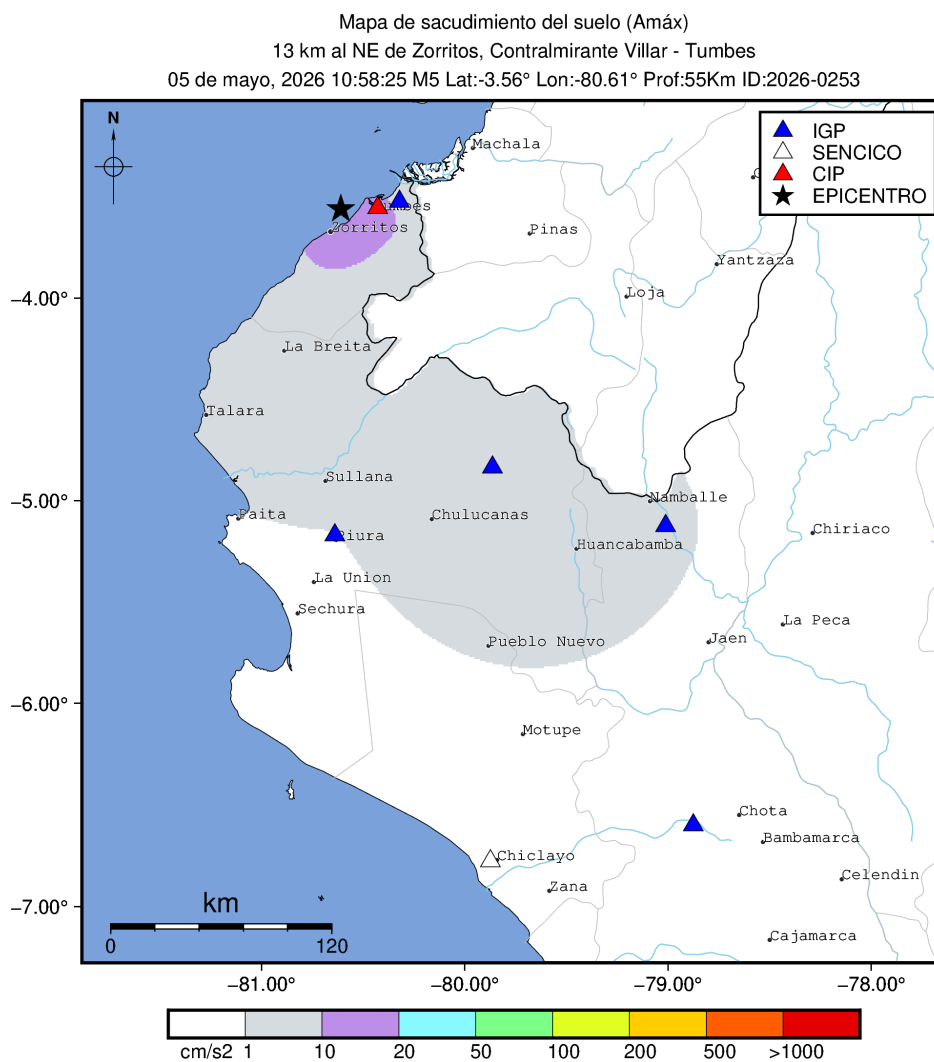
Mapa de sacudimiento del suelo (Amáx)
13 km al NE de Zorritos, Contralmirante Villar - Tumbes
05 de mayo, 2026 10:58:25 M5 Lat:-3.56° Lon:-80.61° Prof:55Km ID:2026-0253

N

IGP
SENCICO
CIP
EPICENTRO

Machala
Tumbes
Zorritos
Pinas
Yantzaza
Loja
La Breita
Talara
Sullana
Paita
Piura
Chulucanas
Namballe
Huancabamba
Chiriaco
La Union
Sechura
La Peca
Pueblo Nuevo
Jaen
Motupe
Chota
Bambamarca
Chiclayo
Celendin
Zana
Cajamarca

km
0
120

-4.00°
-5.00°
-6.00°
-7.00°
-81.00°
-80.00°
-79.00°
-78.00°

cm/s2 1 10 20 50 100 200 500 >1000